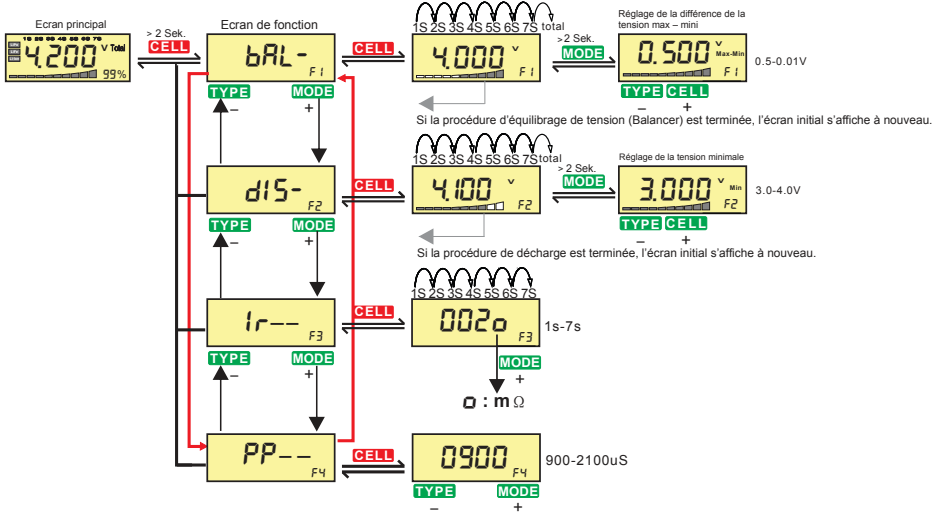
Ecran principal

4.200 V Total
99%

> 2 Sek.
CELL

Ecran de fonction

bAL-
F1

TYPE
–
MODE
+

CELL

1S 2S 3S 4S 5S 6S 7S total

4.000 V
F1

>2 Sek.
MODE

Réglage de la différence de la tension max – mini

0.500 V Max-Min
F1

0.5-0.01V

TYPE
–
CELL
+

Si la procédure d'équilibrage de tension (Balancer) est terminée, l'écran initial s'affiche à nouveau.

dIS-
F2

TYPE
–
MODE
+

CELL

1S 2S 3S 4S 5S 6S 7S total

4.100 V
F2

>2 Sek.
MODE

Réglage de la tension minimale

3.000 V Min
F2

3.0-4.0V

TYPE
–
CELL
+

Si la procédure de décharge est terminée, l'écran initial s'affiche à nouveau.

Ir--
F3

TYPE
–
MODE
+

CELL

1S 2S 3S 4S 5S 6S 7S

002o
F3

1s-7s

MODE
+

o : mΩ

PP--
F4

CELL

0900
F4

900-2100uS

TYPE
–
MODE
+